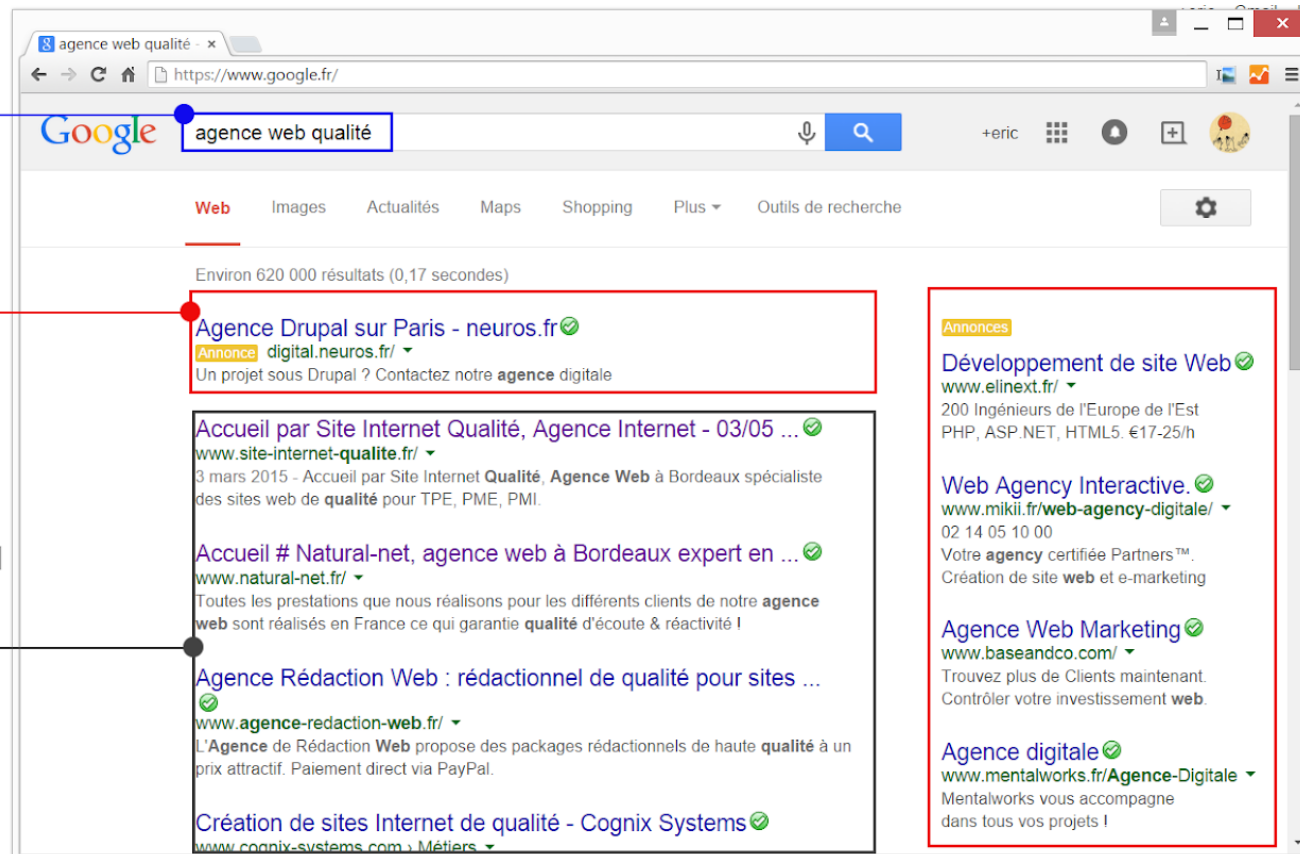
agence web qualité ×

https://www.google.fr/

Google

agence web qualité

+eric

Web Images Actualités Maps Shopping Plus Outils de recherche

Environ 620 000 résultats (0,17 secondes)

Agence Drupal sur Paris - neuros.fr
Annonce digital.neuros.fr/
Un projet sous Drupal ? Contactez notre agence digitale

Accueil par Site Internet Qualité, Agence Internet - 03/05 ...
www.site-internet-qualite.fr/
3 mars 2015 - Accueil par Site Internet Qualité, Agence Web à Bordeaux spécialiste des sites web de qualité pour TPE, PME, PMI.

Accueil # Natural-net, agence web à Bordeaux expert en ...
www.natural-net.fr/
Toutes les prestations que nous réalisons pour les différents clients de notre agence web sont réalisés en France ce qui garantie qualité d'écoute & réactivité !

Agence Rédaction Web : rédactionnel de qualité pour sites ...
www.agence-redaction-web.fr/
L'Agence de Rédaction Web propose des packages rédactionnels de haute qualité à un prix attractif. Paiement direct via PayPal.

Création de sites Internet de qualité - Cognix Systems
www.cognix-systems.com › Métiers

Annonces

Développement de site Web
www.elinext.fr/
200 Ingénieurs de l'Europe de l'Est
PHP, ASP.NET, HTML5. €17-25/h

Web Agency Interactive.
www.mikii.fr/web-agency-digitale/
02 14 05 10 00
Votre agency certifiée Partners™.
Création de site web et e-marketing

Agence Web Marketing
www.baseandco.com/
Trouvez plus de Clients maintenant.
Contrôler votre investissement web.

Agence digitale
www.mentalworks.fr/Agence-Digitale
Mentalworks vous accompagne dans tous vos projets !